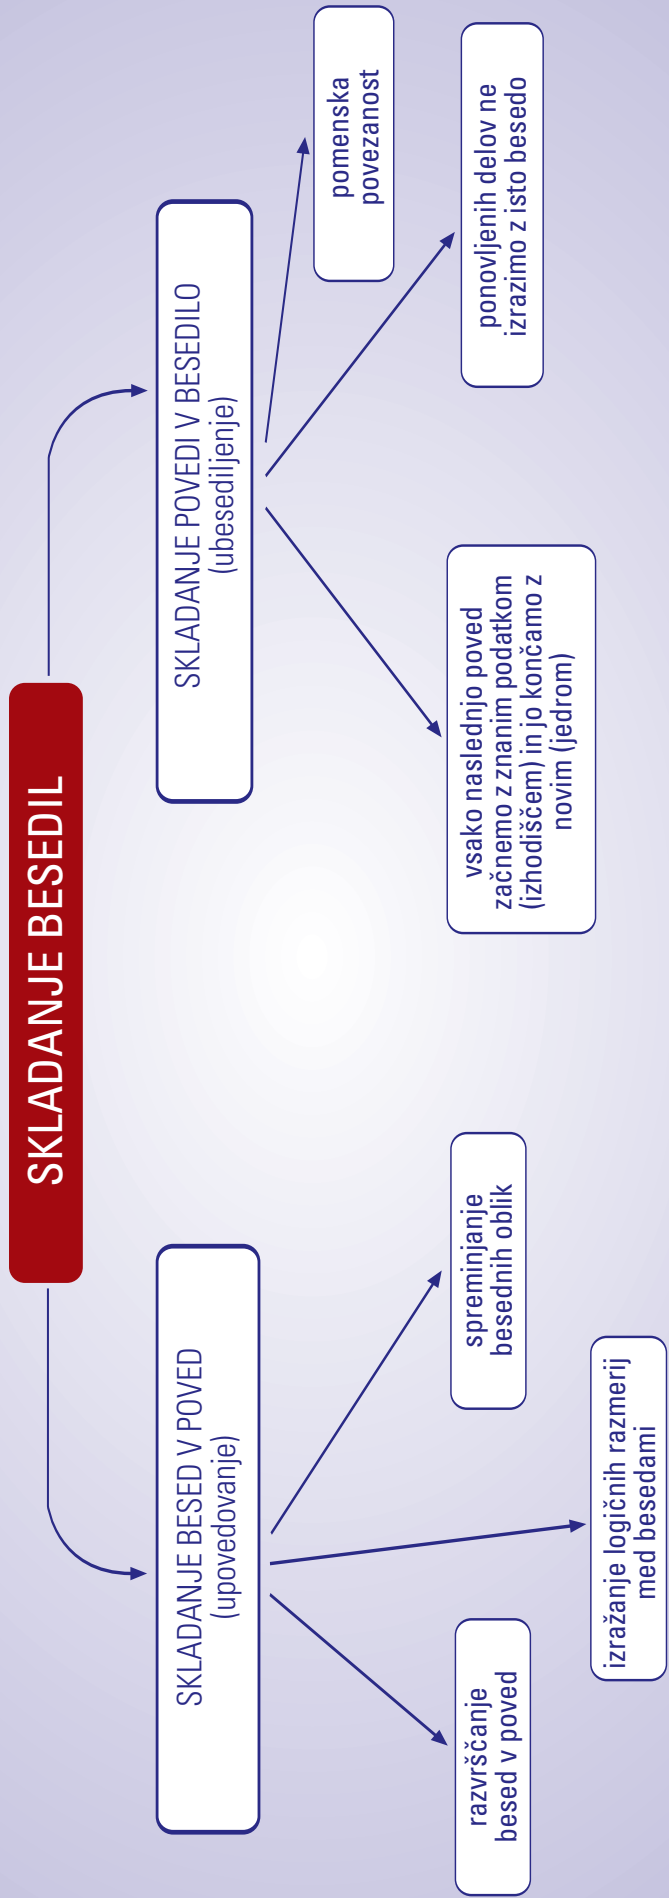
SKLADANJE BESEDIL

SKLADANJE POVEDI V BESEDILO
(ubesediljenje)

pomenska povezanost

ponovljenih delov ne izrazimo z isto besedo

vsako naslednjo poved začnemo z znanim podatkom (izhodiščem) in jo končamo z novim (jedrom)

SKLADANJE BESED V POVED
(upovedovanje)

spreminjanje besednih oblik

izražanje logičnih razmerij med besedami

razvrščanje besed v poved